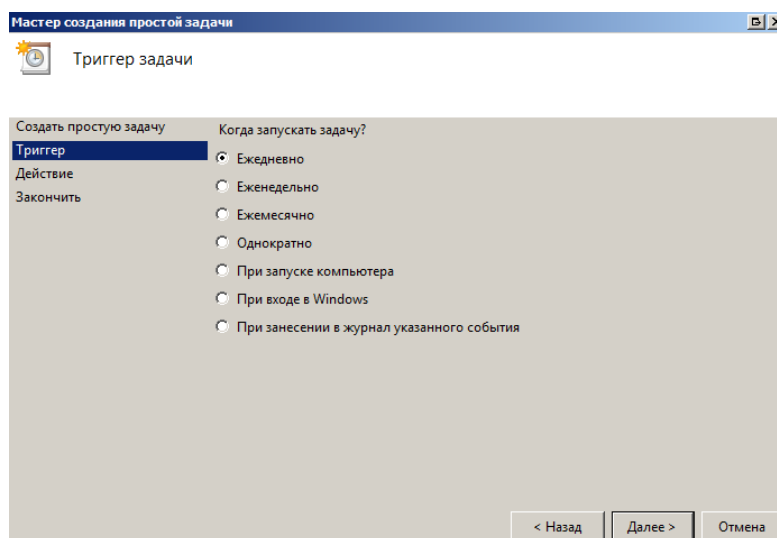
Мастер создания простой задачи

Триггер задачи

Создать простую задачу
Триггер
Действие
Закончить

Когда запускать задачу?

Ежедневно
Еженедельно
Ежемесячно
Однократно
При запуске компьютера
При входе в Windows
При занесении в журнал указанного события

< Назад
Далее >
Отмена